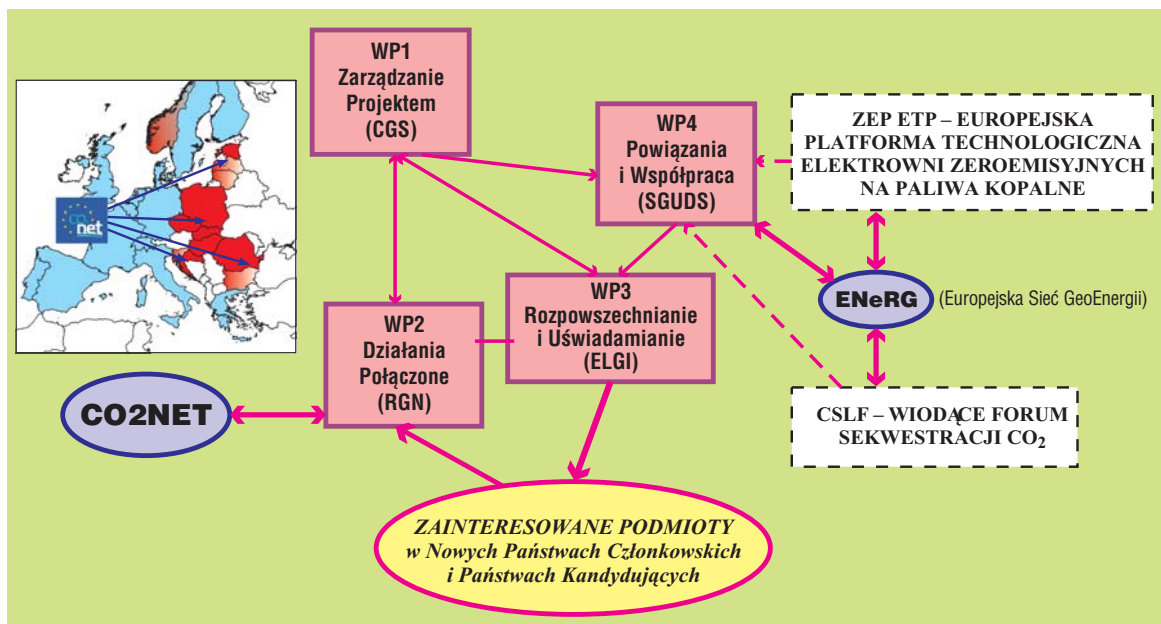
co net

WP1
Zarządzanie Projektem
(CGS)

WP4
Powiązania i Współpraca
(SGUDS)

ZEP ETP – EUROPEJSKA PLATFORMA TECHNOLOGICZNA ELEKTROWNI ZEROEMISYJNYCH NA PALIWA KOPALNE

ENeRG (Europejska Sieć GeoEnergii)

WP3
Rozpowszechnianie i Uświadamianie
(ELGI)

WP2
Działania Połączone
(RGN)

CO2NET

CSLF – WIODĄCE FORUM SEKWESTRACJI $CO_2$

ZAINTERESOWANE PODMIOTY w Nowych Państwach Członkowskich i Państwach Kandydujących